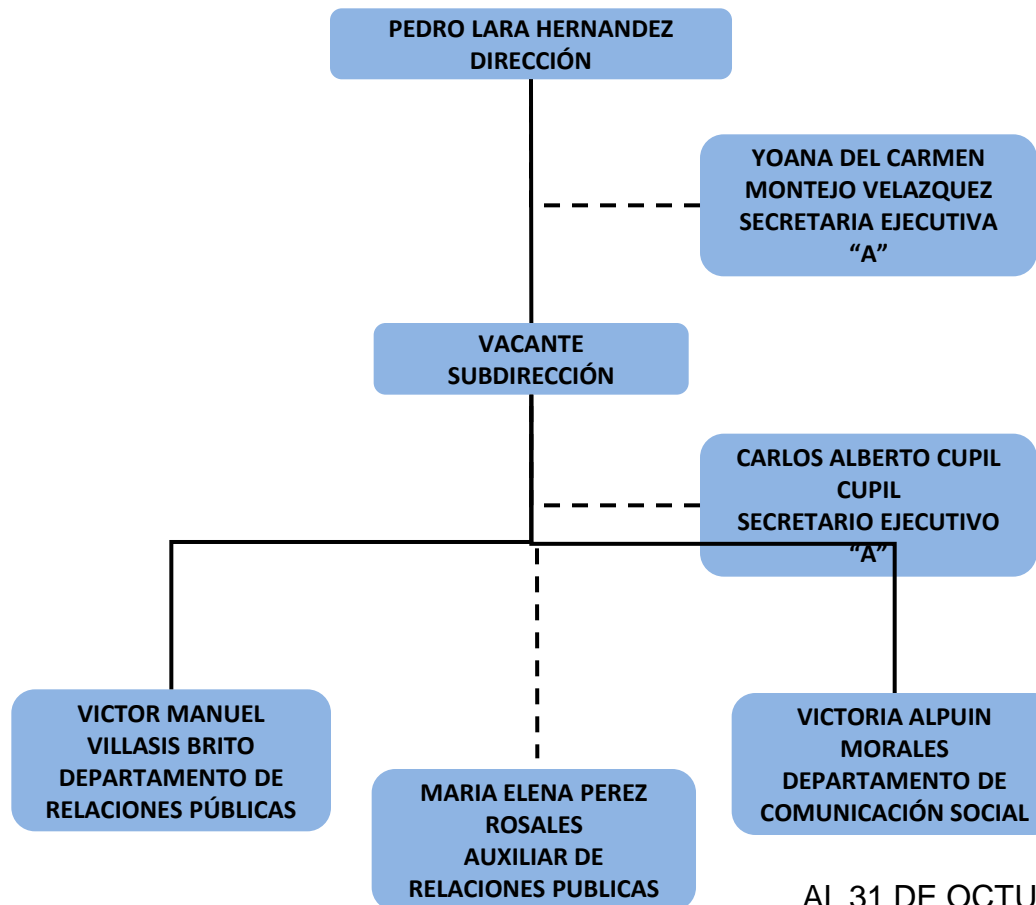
PEDRO LARA HERNANDEZ
DIRECCIÓN

YOANA DEL CARMEN MONTEJO VELAZQUEZ
SECRETARIA EJECUTIVA "A"

VACANTE
SUBDIRECCIÓN

CARLOS ALBERTO CUPIL CUPIL
SECRETARIO EJECUTIVO "A"

VICTOR MANUEL VILLASIS BRITO
DEPARTAMENTO DE RELACIONES PÚBLICAS

MARIA ELENA PEREZ ROSALES
AUXILIAR DE RELACIONES PUBLICAS

VICTORIA ALPUIN MORALES
DEPARTAMENTO DE COMUNICACIÓN SOCIAL

AL 31 DE OCTU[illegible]